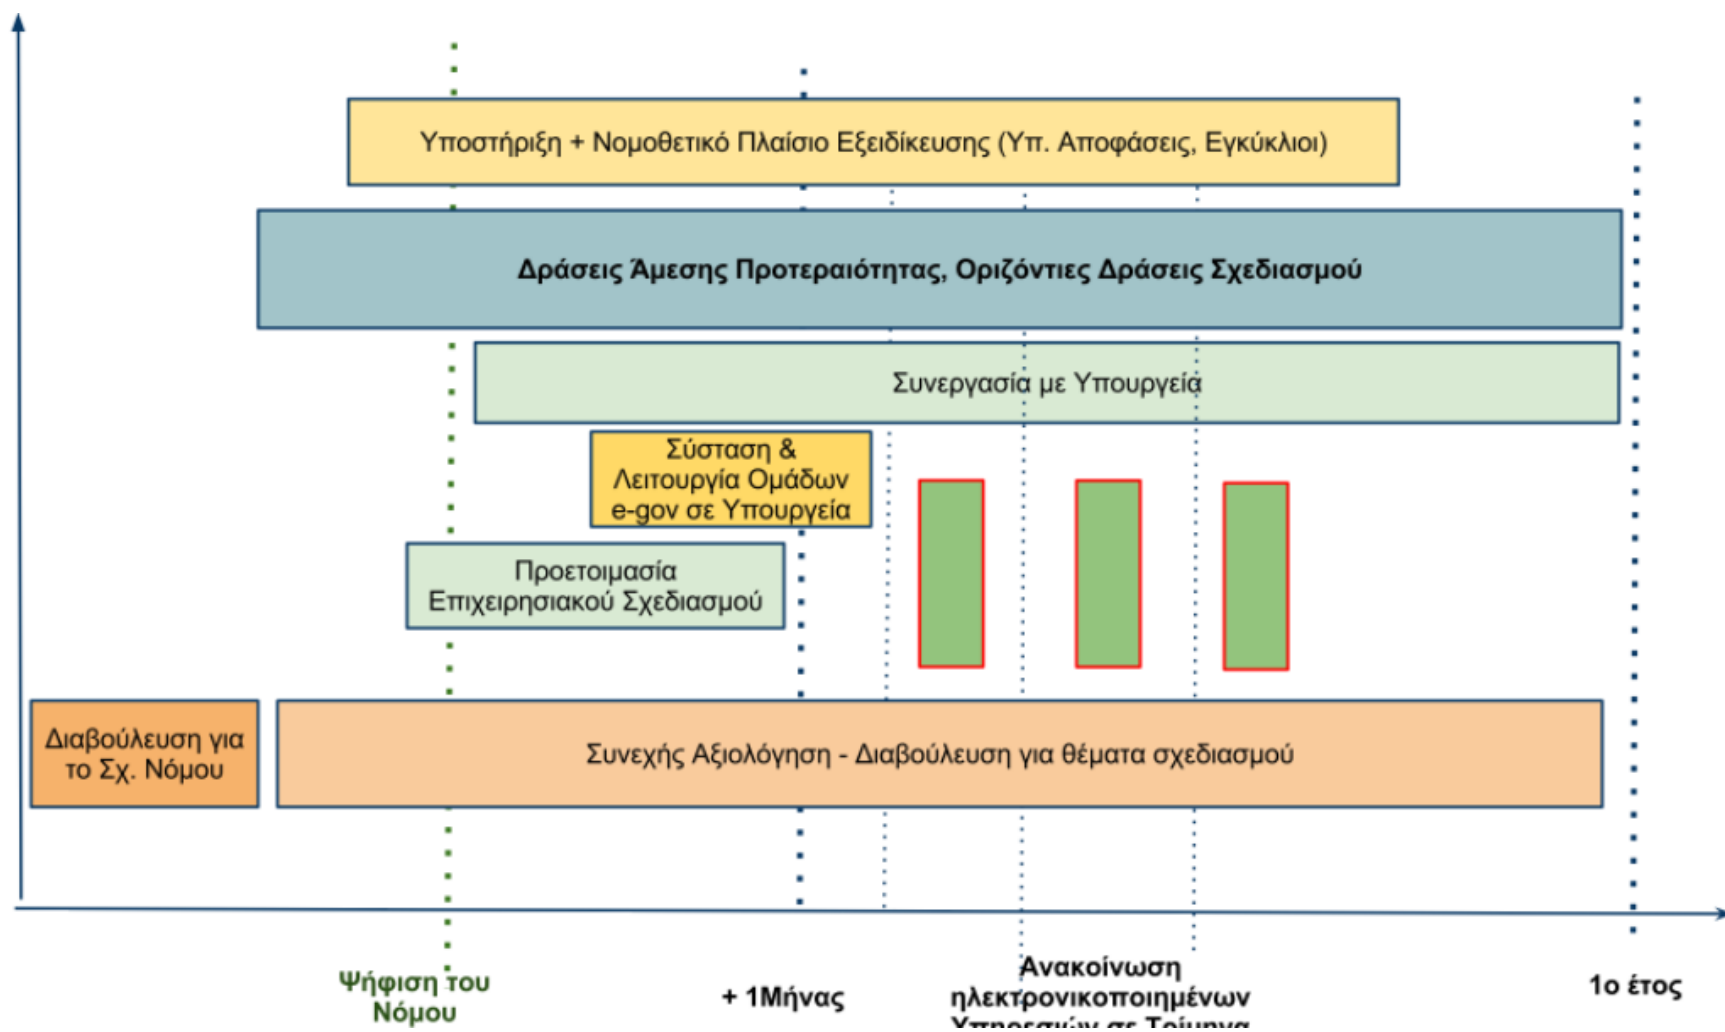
Υποστήριξη + Νομοθετικό Πλαίσιο Εξειδίκευσης (Υπ. Αποφάσεις, Εγκύκλιοι)

Δράσεις Άμεσης Προτεραιότητας, Οριζόντιες Δράσεις Σχεδιασμού

Συνεργασία με Υπουργεία

Σύσταση & Λειτουργία Ομάδων e-gov σε Υπουργεία

Προετοιμασία Επιχειρησιακού Σχεδιασμού

Διαβούλευση για το Σχ. Νόμου

Συνεχής Αξιολόγηση - Διαβούλευση για θέματα σχεδιασμού

Ψήφιση του Νόμου

+ 1Μήνας

Ανακοίνωση ηλεκτρονικοποιημένων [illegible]

1ο έτος